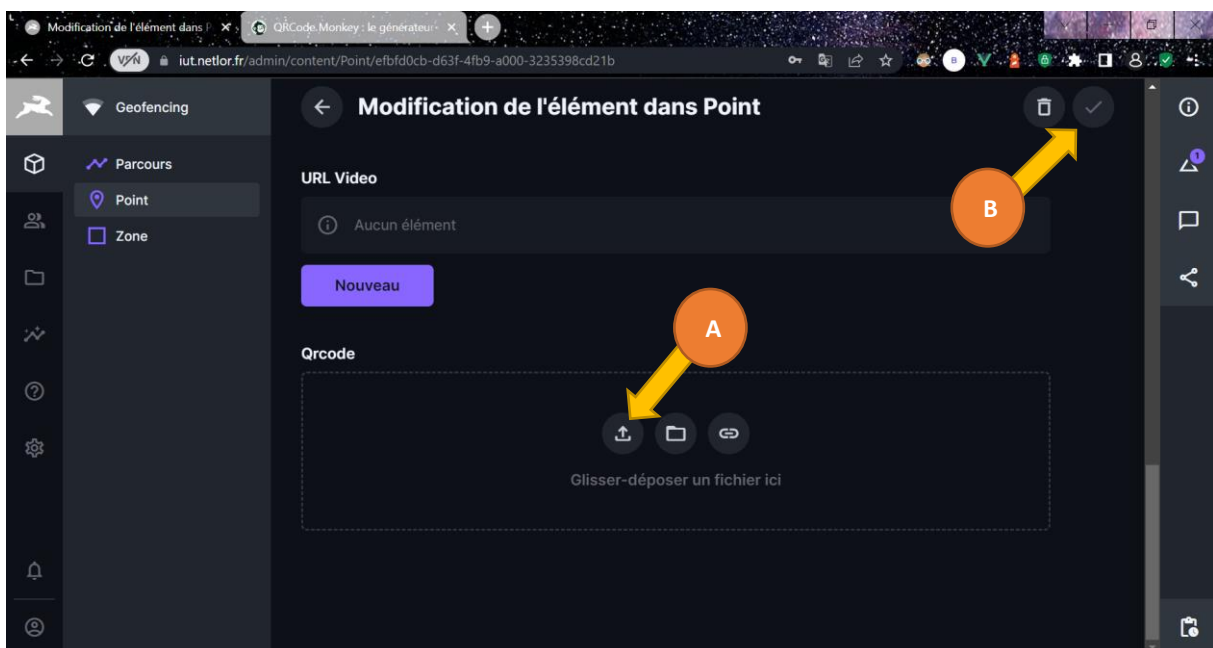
Modification de l'élément dans P
QRCode Monkey : le générateur
VPN
iut.netlor.fr/admin/content/Point/efbfd0cb-d63f-4fb9-a000-3235398cd21b
B

Geofencing
Parcours
Point
Zone

Modification de l'élément dans Point

URL Video
Aucun élément
Nouveau

Qrcode
Glisser-déposer un fichier ici

A
B
1